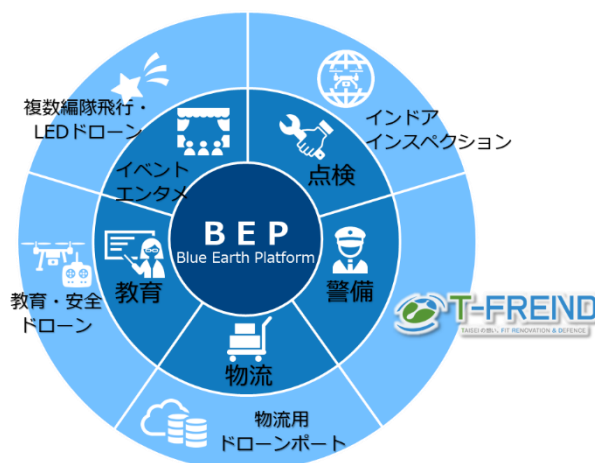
BEP
Blue Earth Platform

イベント
エンタメ

点検

警備

物流

教育

複数編隊飛行・
LEDドローン

インドア
インスペクション

T-FREND
TAISEIの想い、FIT RENOVATION & DEFENCE

物流用
ドローンポート

教育・安全
ドローン